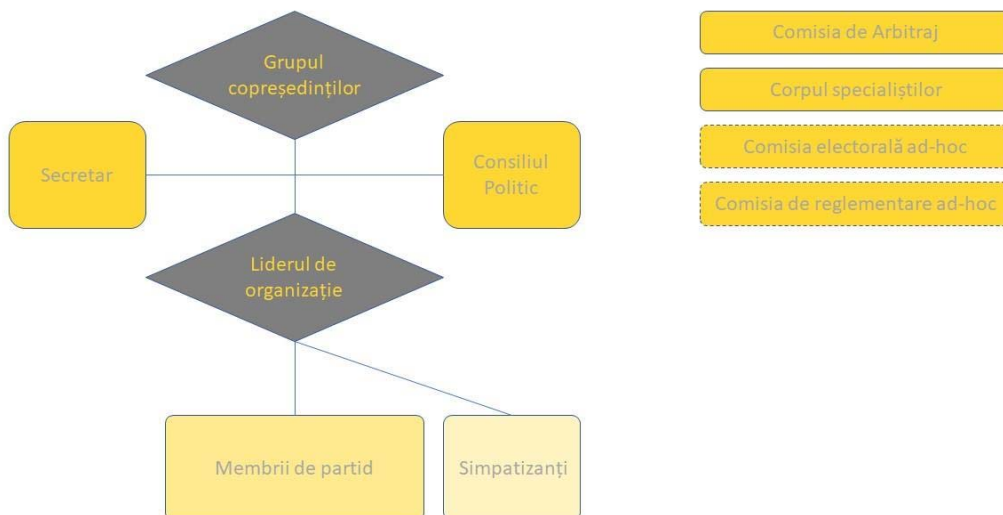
Grupul copreședinților

Secretar

Consiliul Politic

Liderul de organizație

Membrii de partid

Simpatizanți

Comisia de Arbitraj

Corpul specialiștilor

Comisia electorală ad-hoc

Comisia de reglementare ad-hoc